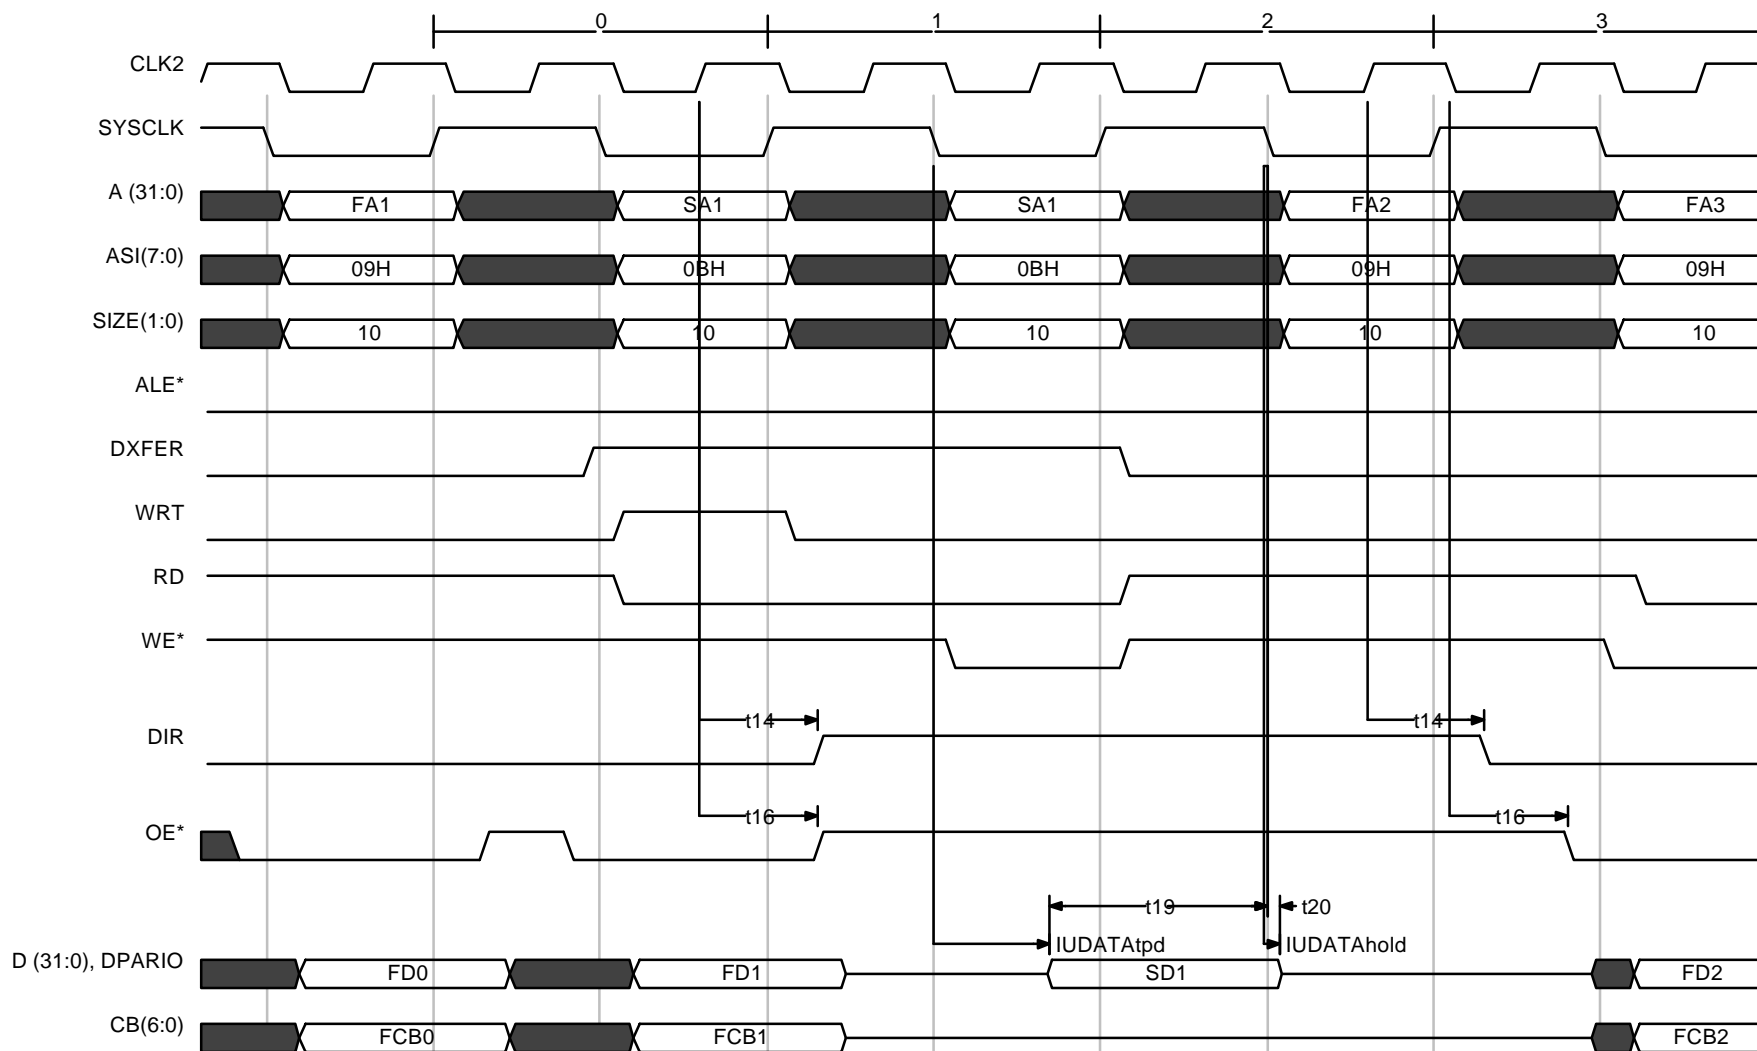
0
1
2
3
CLK2
SYSCLK
A (31:0)
FA1
SA1
SA1
FA2
FA3
ASI(7:0)
09H
0BH
0BH
09H
09H
SIZE(1:0)
10
10
10
10
10
ALE*
DXFER
WRT
RD
WE*
t14
t14
DIR
t16
t16
OE*
t19
t20
IUDATAtpd
IUDATAhold
D (31:0), DPARIO
FD0
FD1
SD1
FD2
CB(6:0)
FCB0
FCB1
FCB2